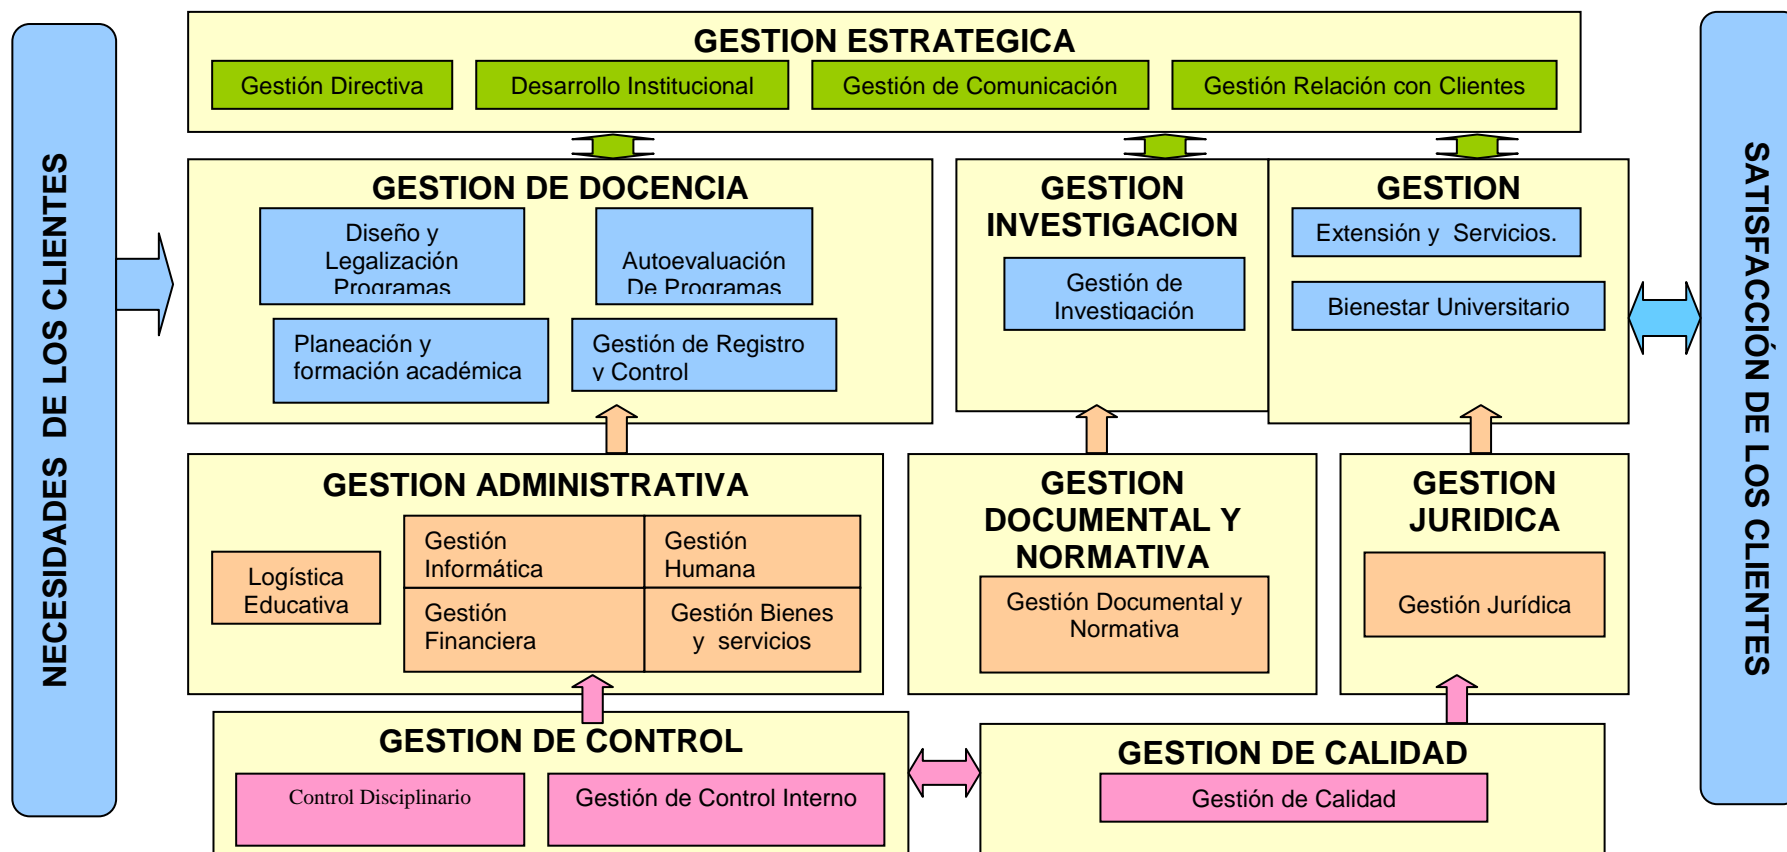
NECESIDADES DE LOS CLIENTES

GESTION ESTRATEGICA

Gestión Directiva

Desarrollo Institucional

Gestión de Comunicación

Gestión Relación con Clientes

GESTION DE DOCENCIA

Diseño y Legalización Programas

Autoevaluación De Programas

Planeación y formación académica

Gestión de Registro y Control

GESTION INVESTIGACION

Gestión de Investigación

GESTION

Extensión y Servicios.

Bienestar Universitario

GESTION ADMINISTRATIVA

Logística Educativa

Gestión Informática

Gestión Humana

Gestión Financiera

Gestión Bienes y servicios

GESTION DOCUMENTAL Y NORMATIVA

Gestión Documental y Normativa

GESTION JURIDICA

Gestión Jurídica

GESTION DE CONTROL

Control Disciplinario

Gestión de Control Interno

GESTION DE CALIDAD

Gestión de Calidad

SATISFACCIÓN DE LOS CLIENTES